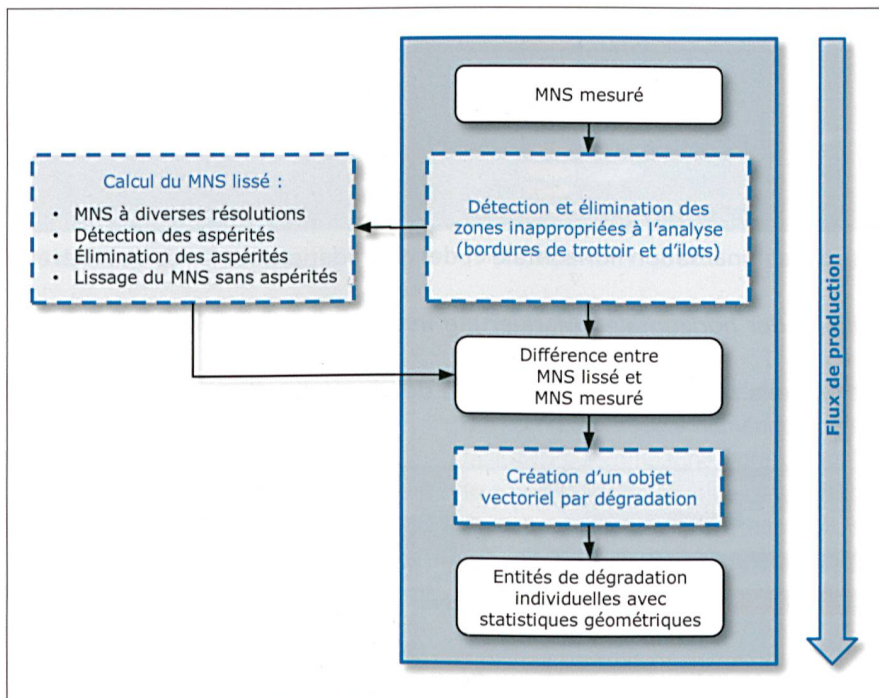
MNS mesuré

Calcul du MNS lissé :
• MNS à diverses résolutions
• Détection des aspérités
• Élimination des aspérités
• Lissage du MNS sans aspérités

Détection et élimination des zones inappropriées à l'analyse (bordures de trottoir et d'îlots)

Différence entre MNS lissé et MNS mesuré

Création d'un objet vectoriel par dégradation

Entités de dégradation individuelles avec statistiques géométriques

Flux de production